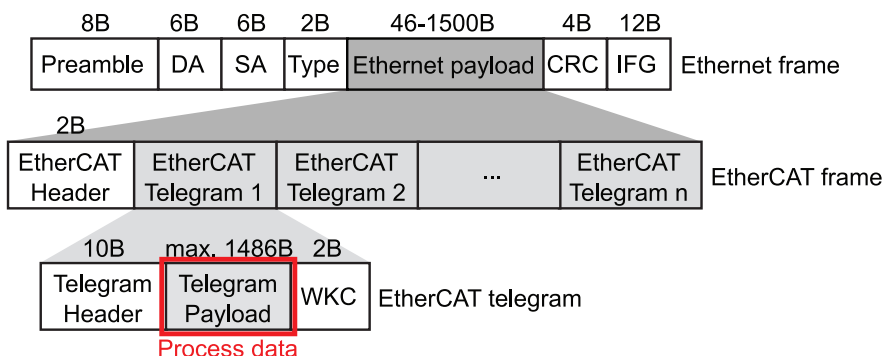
8B 6B 6B 2B 46-1500B 4B 12B

| Preamble | DA | SA | Type | Ethernet payload | CRC | IFG |
|---|---|---|---|---|---|---|

Ethernet frame

2B

| EtherCAT Header | EtherCAT Telegram 1 | EtherCAT Telegram 2 | ... | EtherCAT Telegram n |
|---|---|---|---|---|

EtherCAT frame

10B max. 1486B 2B

| Telegram Header | Telegram Payload | WKC |
|---|---|---|

EtherCAT telegram

Process data